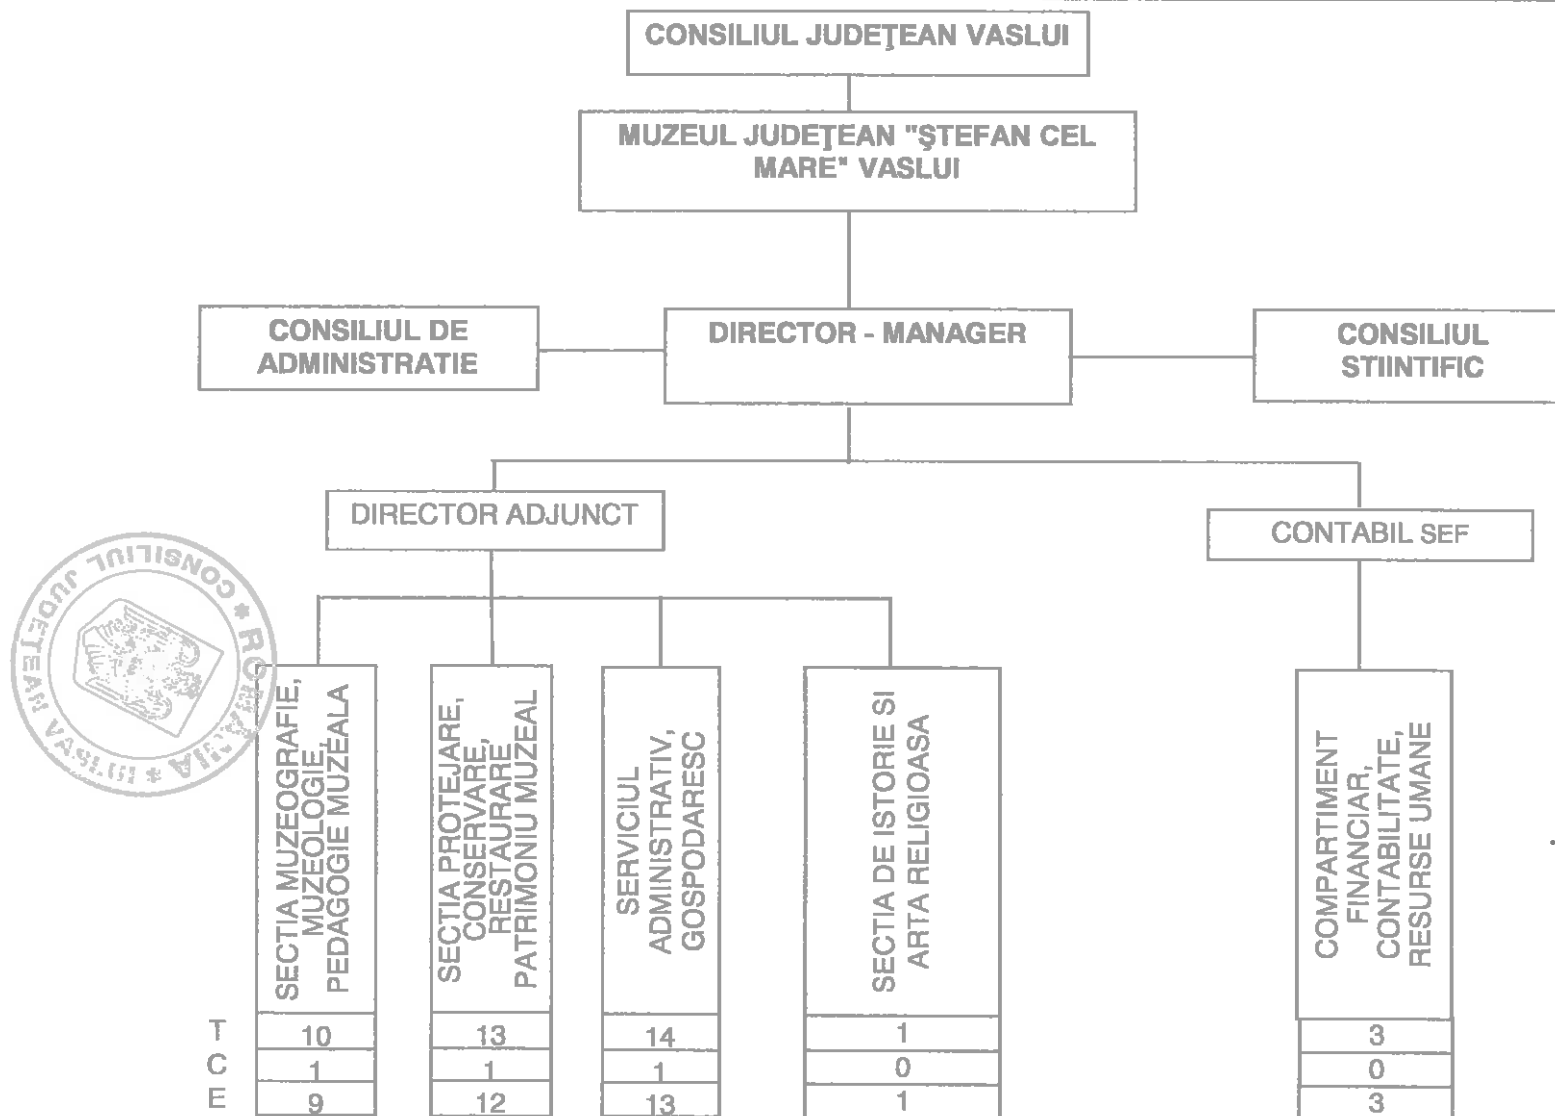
CONSILIUL JUDEŢEAN VASLUI

MUZEUL JUDEŢEAN "ŞTEFAN CEL MARE" VASLUI

CONSILIUL DE ADMINISTRATIE

DIRECTOR - MANAGER

CONSILIUL STIINTIFIC

DIRECTOR ADJUNCT

CONTABIL SEF

CONSILIUL JUDETEAN VASLUI * ROMANIA *

SECTIA MUZEOGRAFIE, MUZEOLOGIE, PEDAGOGIE MUZEALA

SECTIA PROTEJARE, CONSERVARE, RESTAURARE PATRIMONIU MUZEAL

SERVICIUL ADMINISTRATIV, GOSPODARESC

SECTIA DE ISTORIE SI ARTA RELIGIOASA

COMPARTIMENT FINANCIAR, CONTABILITATE, RESURSE UMANE

T 10 13 14 1 3
C 1 1 1 0 0
E 9 12 13 1 3